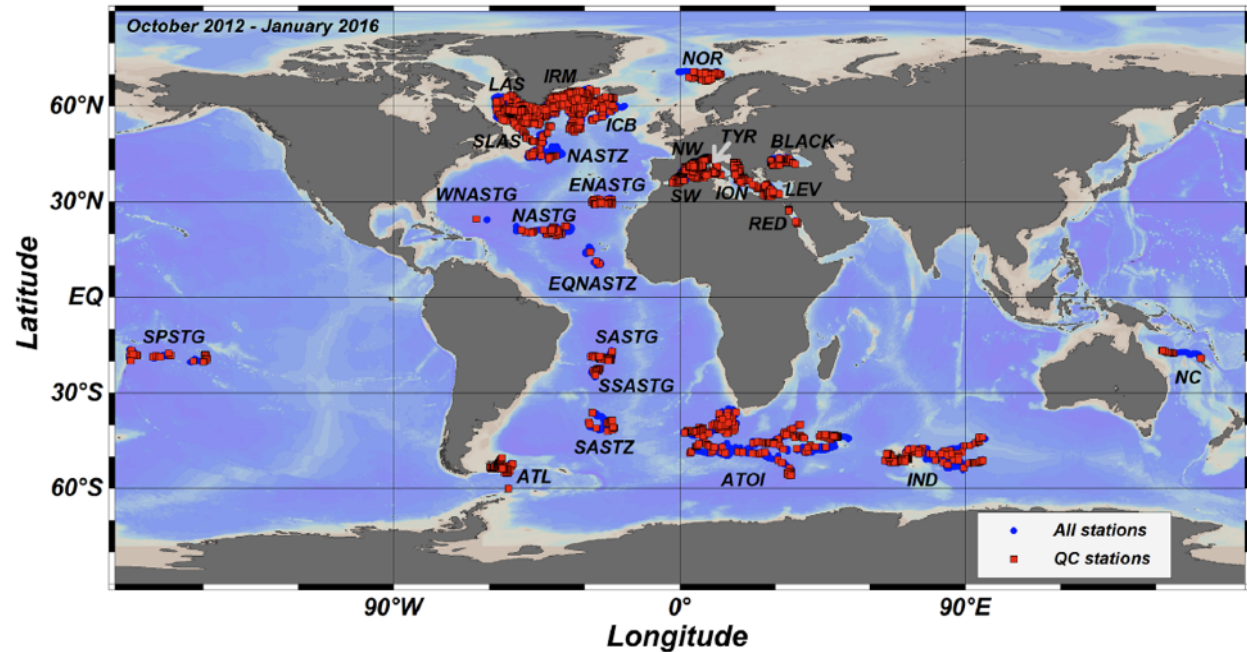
October 2012 - January 2016

NOR
LAS
IRM
ICB
SLAS
NASTZ
TYR
BLACK
NW
SW
ION
LEV
RED
WNASTG
ENASTG
NASTG
EQNASTZ
SPSTG
SASTG
SSASTG
SASTZ
NC
ATL
ATOI
IND

60°N
30°N
EQ
30°S
60°S

Latitude

90°W
0°
90°E

Longitude

All stations
QC stations